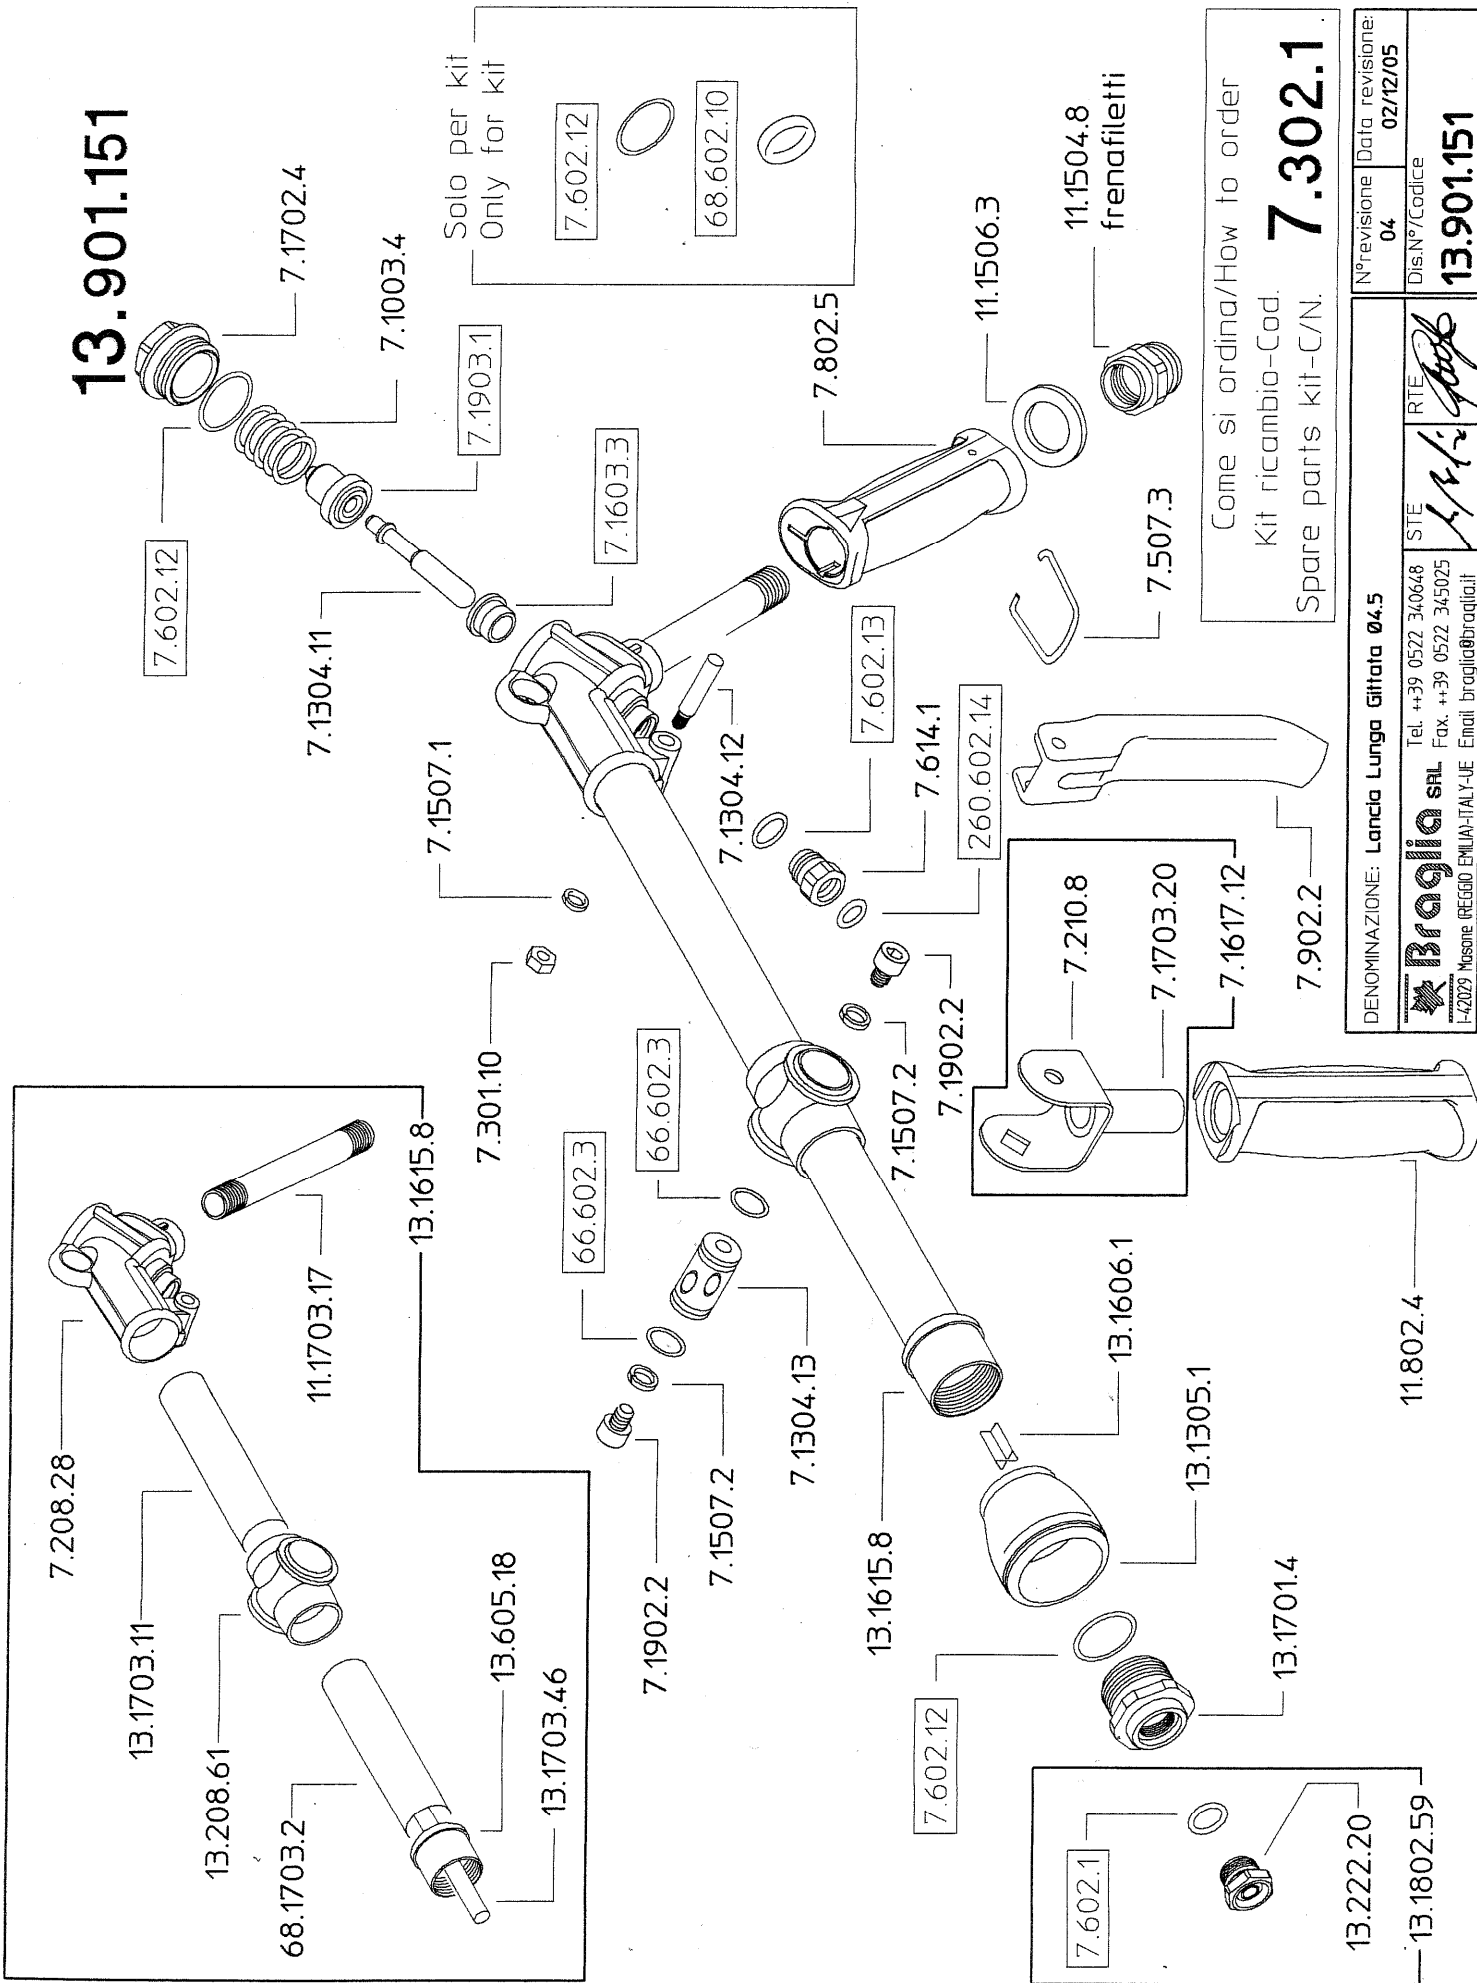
13.901.151

Solo per kit
Only for kit
7.602.12
68.602.10

7.1702.4
7.1003.4
7.1903.1
7.1603.3
7.602.12
7.1304.11
7.802.5
11.1506.3
11.1504.8
frenafiletti

Come si ordina/How to order
Kit ricambio-Cod.
Spare parts kit-C/N.
7.302.1

7.507.3
7.1507.1
7.1304.12
7.602.13
7.614.1
260.602.14
7.301.10
7.1902.2
7.1507.2
7.210.8
7.1703.20
7.1617.12
7.902.2
66.602.3
66.602.3
7.1304.13
7.1507.2
7.1902.2
13.1615.8
11.1703.17
7.208.28
13.1703.11
13.208.61
13.605.18
13.1703.46
68.1703.2
13.1606.1
13.1305.1
13.1615.8
13.1701.4
7.602.12
11.802.4
7.602.1
13.222.20
13.1802.59

DENOMINAZIONE: Lancia Lunga Giftata Ø4.5
Braglia SRL
I-42029 Masone (REGGIO EMILIA)-ITALY-UE
Tel. ++39 0522 340648
Fax. ++39 0522 345025
Email braglia@braglia.it
STE
RTE
N°revisione
04
Data revisione:
02/12/05
Dis.N°/Codice
13.901.151